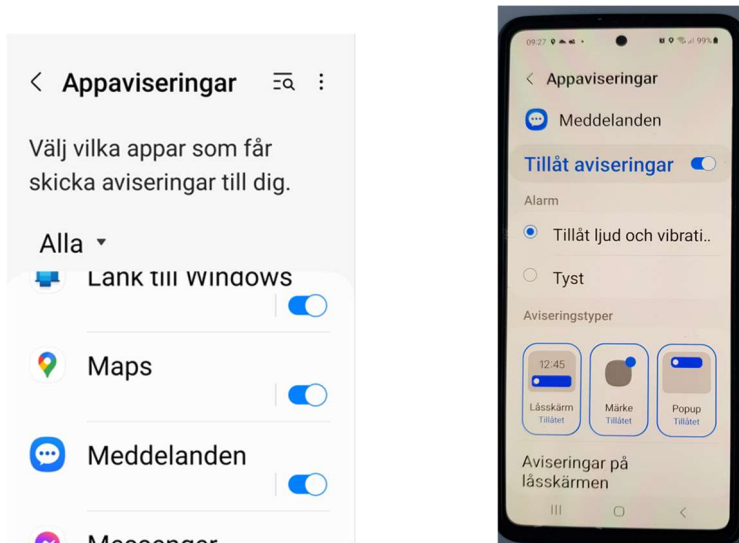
Appaviseringar

Välj vilka appar som får skicka aviseringar till dig.

Alla

Länk till Windows

Maps

Meddelanden

Messenger

09:27 99%

Appaviseringar

Meddelanden

Tillåt aviseringar

Alarm

Tillåt ljud och vibrati..

Tyst

Aviseringstyper

12:45

Låsskärm
Tillåtet

Märke
Tillåtet

Popup
Tillåtet

Aviseringar på låsskärmen